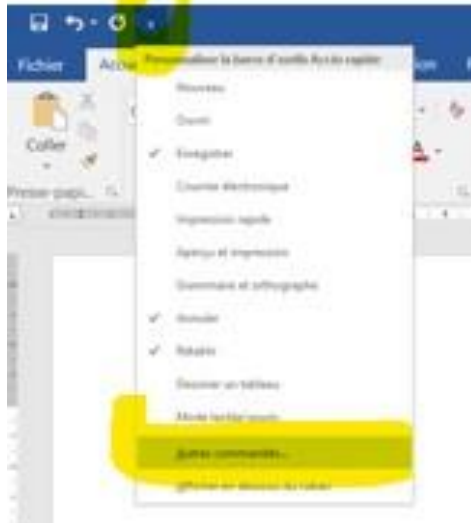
Fichier

Accu

Personnaliser la barre d'outils Accès rapide

Nouveau

Ouvrir

Enregistrer

Courrier électronique

Impression rapide

Aperçu et impression

Grammaire et orthographe

Annuler

Rétablir

Dessiner un tableau

Mode tactile/souris

Autres commandes...

Afficher en dessous du ruban

Coller

Presse-papi...

ion